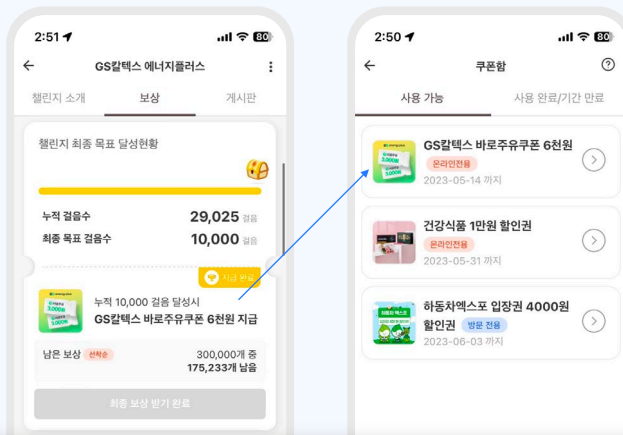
2:51 80

GS칼텍스 에너지플러스

챌린지 소개 보상 게시판

챌린지 최종 목표 달성현황

누적 걸음수 29,025 걸음

최종 목표 걸음수 10,000 걸음

지급 완료

누적 10,000 걸음 달성시

GS칼텍스 바로주유쿠폰 6천원 지급

남은 보상 선착순 300,000개 중 175,233개 남음

최종 보상 받기 완료

2:50 80

쿠폰함

사용 가능 사용 완료/기간 만료

GS칼텍스 바로주유쿠폰 6천원

온라인전용

2023-05-14 까지

건강식품 1만원 할인권

온라인전용

2023-05-31 까지

하동차엑스포 입장권 4000원 할인권

방문 전용

2023-06-03 까지